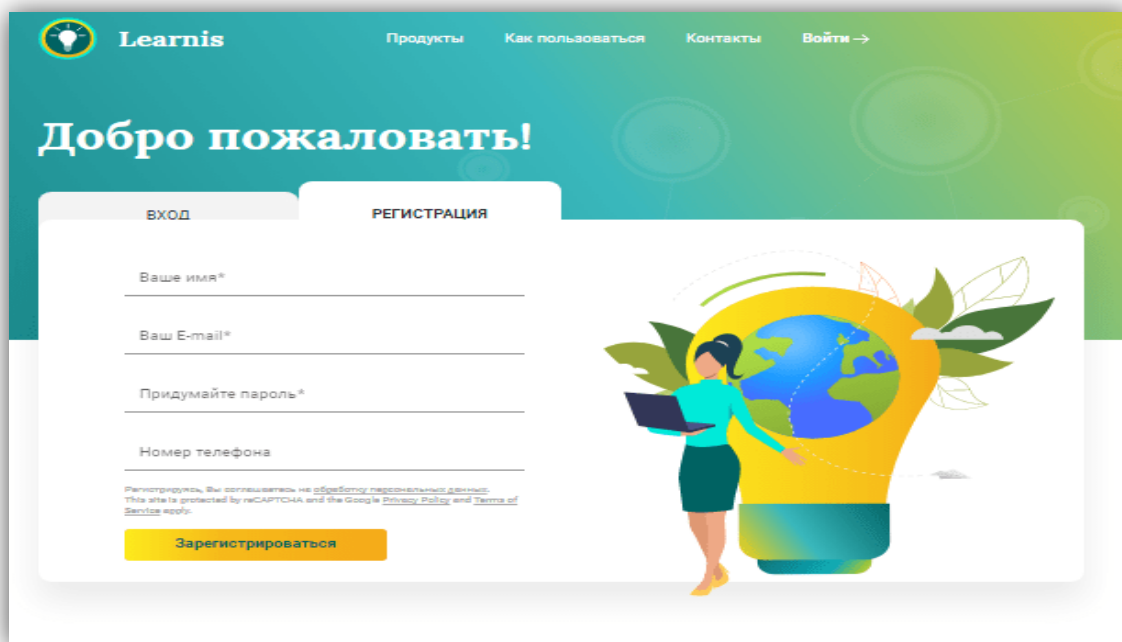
Learnis

Продукты Как пользоваться Контакты Войти →

Добро пожаловать!

ВХОД

РЕГИСТРАЦИЯ

Ваше имя*

Ваш E-mail*

Придумайте пароль*

Номер телефона

Регистрируясь, Вы соглашаетесь на обработку персональных данных. This site is protected by reCAPTCHA and the Google Privacy Policy and Terms of Service apply.

Зарегистрироваться